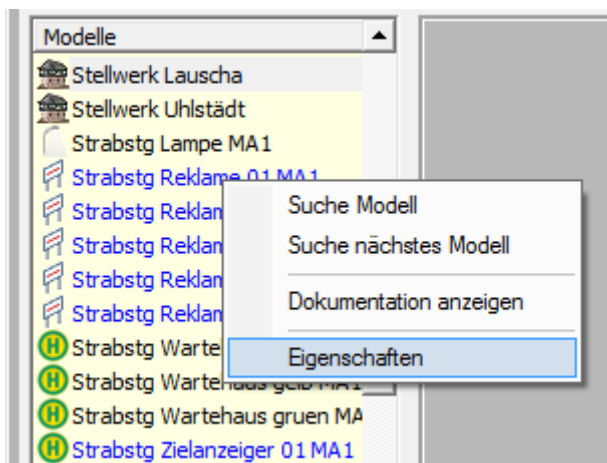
Modelle
Stellwerk Lauscha
Stellwerk Uhlstädt
Strabstg Lampe MA1
Strabstg Reklame 01 MA1
Strabstg Reklam
Strabstg Reklam
Strabstg Reklam
Strabstg Reklam
Strabstg Warte
Strabstg Wartehaus gelb MA1
Strabstg Wartehaus gruen MA
Strabstg Zielanzeiger 01 MA1

Suche Modell
Suche nächstes Modell
Dokumentation anzeigen
Eigenschaften